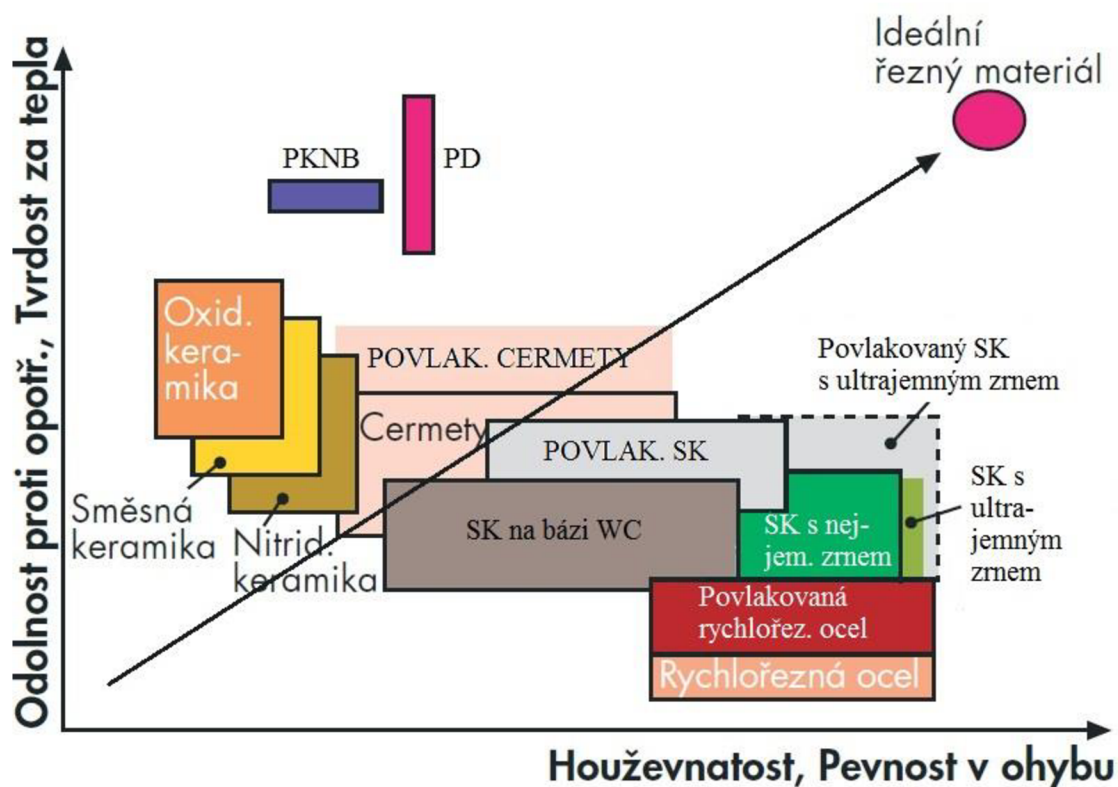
Ideální řezný materiál

PKNB

PD

Oxid. keramika

POVLAK. CERMETY

Povlakovaný SK s ultrajemným zrnem

Cermety

POVLAK. SK

SK s ultra-jemným zrnem

Směsná keramika

Nitrid. keramika

SK na bázi WC

SK s nej-jem. zrnem

Povlakovaná rychlořez. ocel

Rychlořezná ocel

Odolnost proti opotř., Tvrdost za tepla

Houževnatost, Pevnost v ohybu